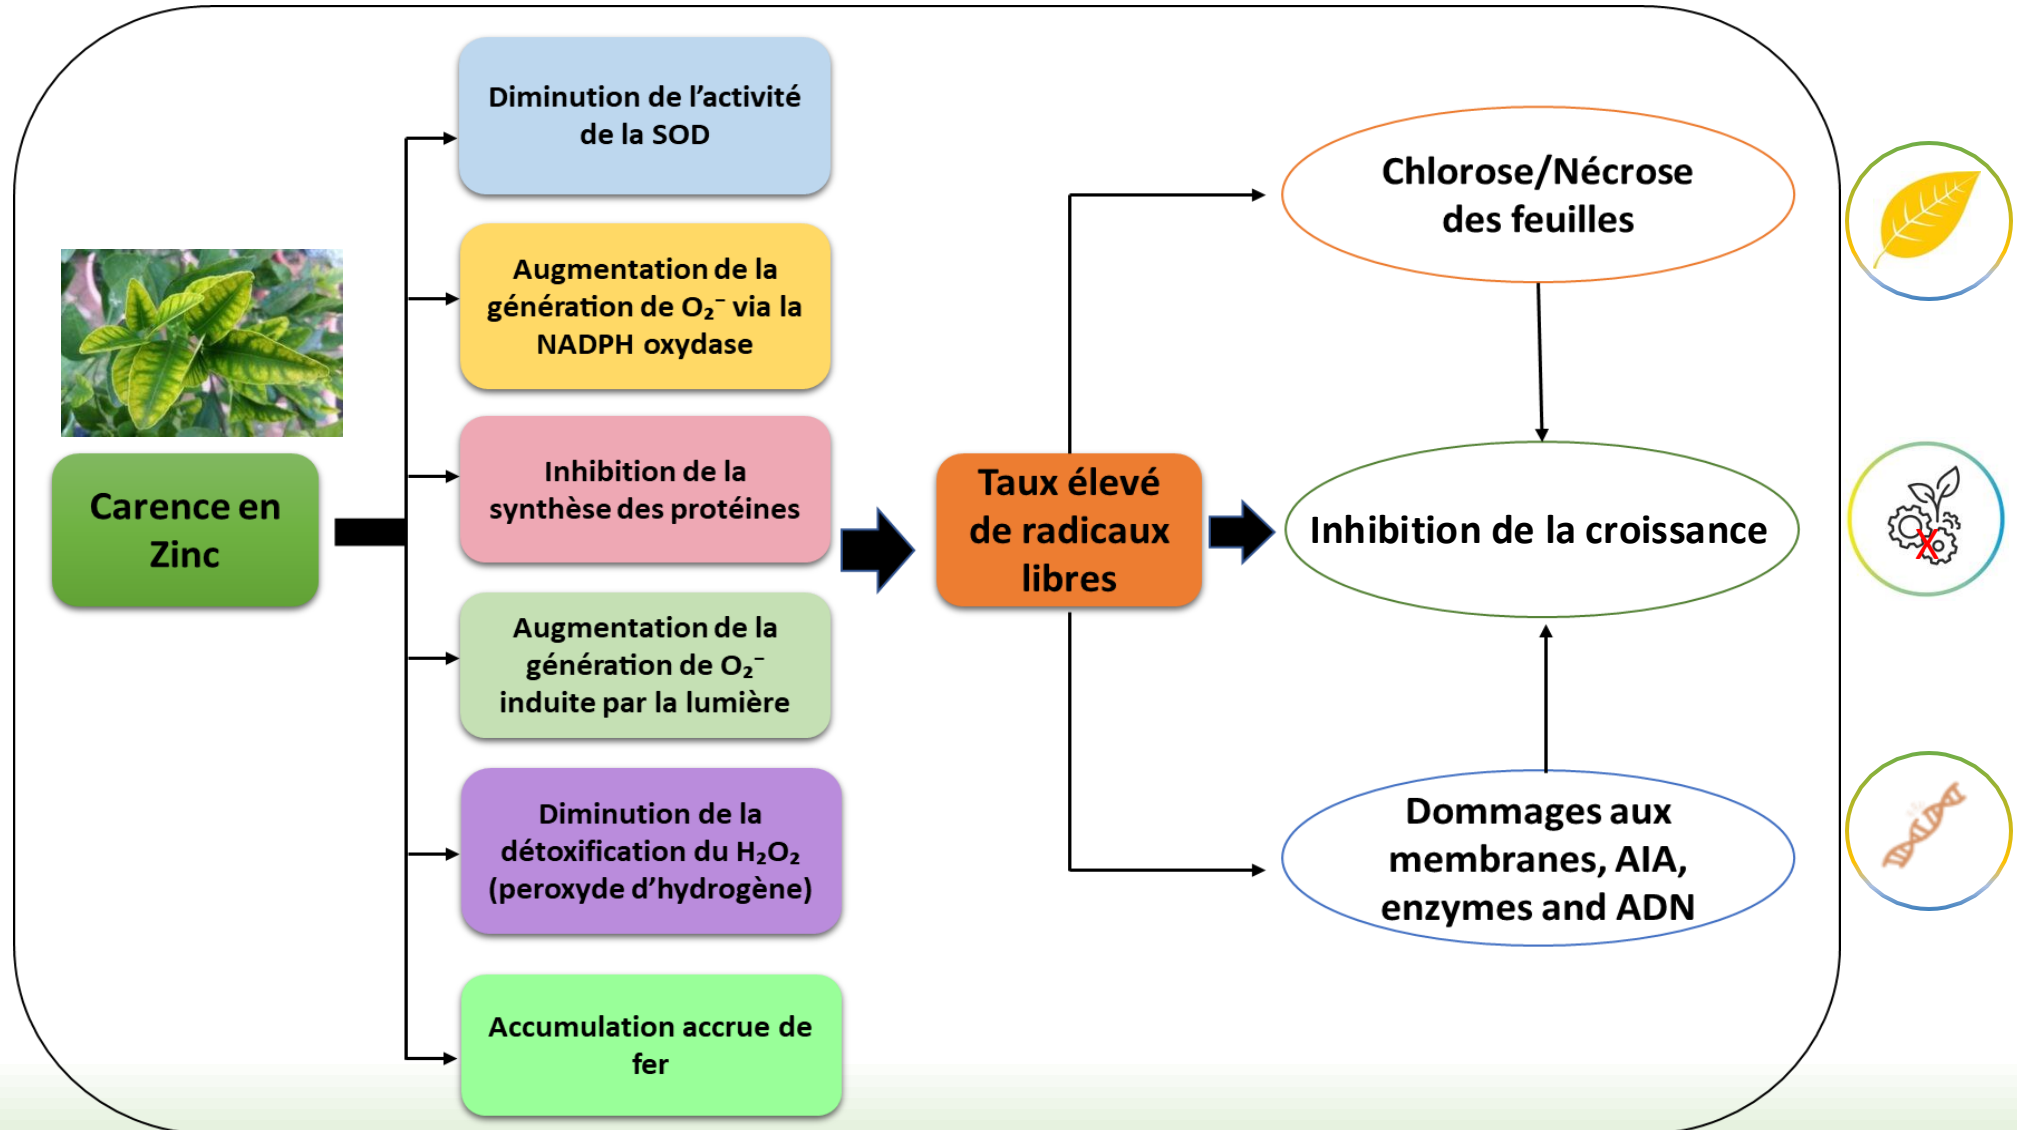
Carence en Zinc

Diminution de l'activité de la SOD

Augmentation de la génération de $O_2^-$ via la NADPH oxydase

Inhibition de la synthèse des protéines

Augmentation de la génération de $O_2^-$ induite par la lumière

Diminution de la détoxification du $H_2O_2$ (peroxyde d'hydrogène)

Accumulation accrue de fer

Taux élevé de radicaux libres

Chlorose/Nécrose des feuilles

Inhibition de la croissance

Dommages aux membranes, AIA, enzymes and ADN